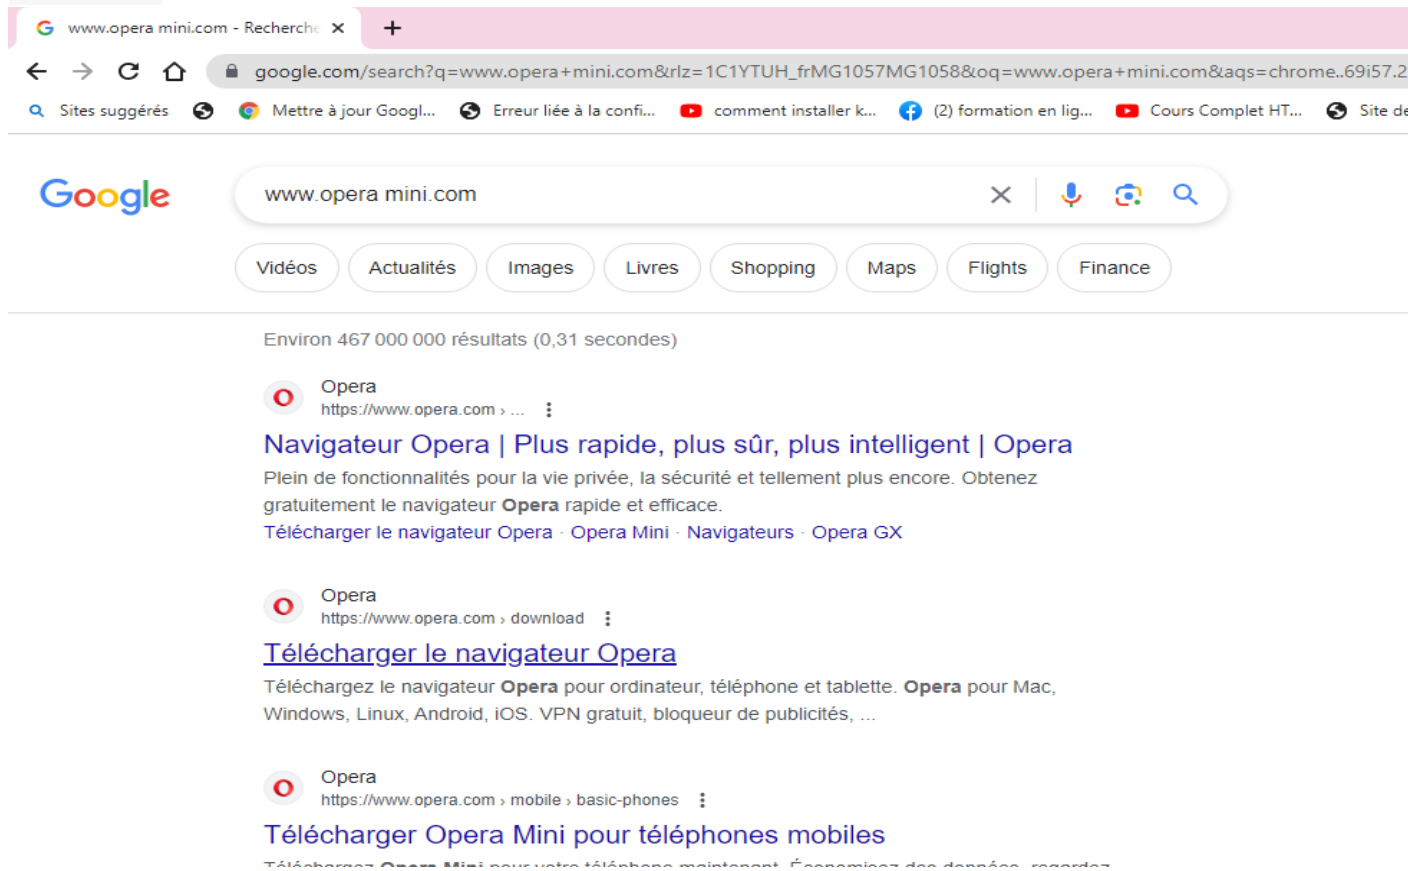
www.opera mini.com - Recherche ×

+

google.com/search?q=www.opera+mini.com&rlz=1C1YTUH_frMG1057MG1058&oq=www.opera+mini.com&aqs=chrome..69i57.2

Sites suggérés Mettre à jour Googl... Erreur liée à la confi... comment installer k... (2) formation en lig... Cours Complet HT... Site de

Google

www.opera mini.com

Vidéos Actualités Images Livres Shopping Maps Flights Finance

Environ 467 000 000 résultats (0,31 secondes)

Opera
https://www.opera.com › ...

Navigateur Opera | Plus rapide, plus sûr, plus intelligent | Opera

Plein de fonctionnalités pour la vie privée, la sécurité et tellement plus encore. Obtenez gratuitement le navigateur Opera rapide et efficace.

Télécharger le navigateur Opera · Opera Mini · Navigateurs · Opera GX

Opera
https://www.opera.com › download

Télécharger le navigateur Opera

Téléchargez le navigateur Opera pour ordinateur, téléphone et tablette. Opera pour Mac, Windows, Linux, Android, iOS. VPN gratuit, bloqueur de publicités, ...

Opera
https://www.opera.com › mobile › basic-phones

Télécharger Opera Mini pour téléphones mobiles

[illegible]